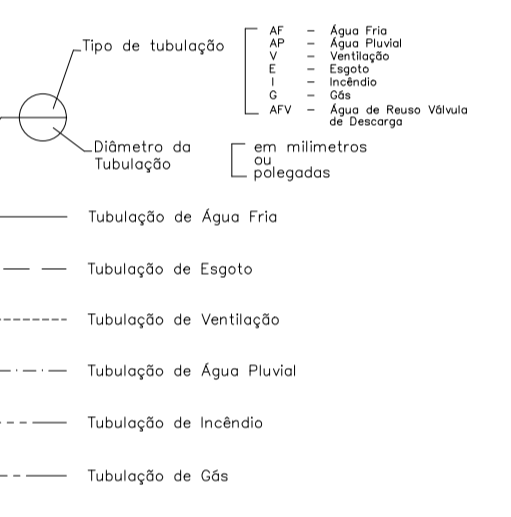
Tipo de tubulação

AF – Água Fria
AP – Água Pluvial
V – Ventilação
E – Esgoto
I – Incêndio
G – Gás
AFV – Água de Reuso Válvula de Descarga

Diâmetro da Tubulação

em milimetros
ou
polegadas

Tubulação de Água Fria

Tubulação de Esgoto

Tubulação de Ventilação

Tubulação de Água Pluvial

Tubulação de Incêndio

Tubulação de Gás